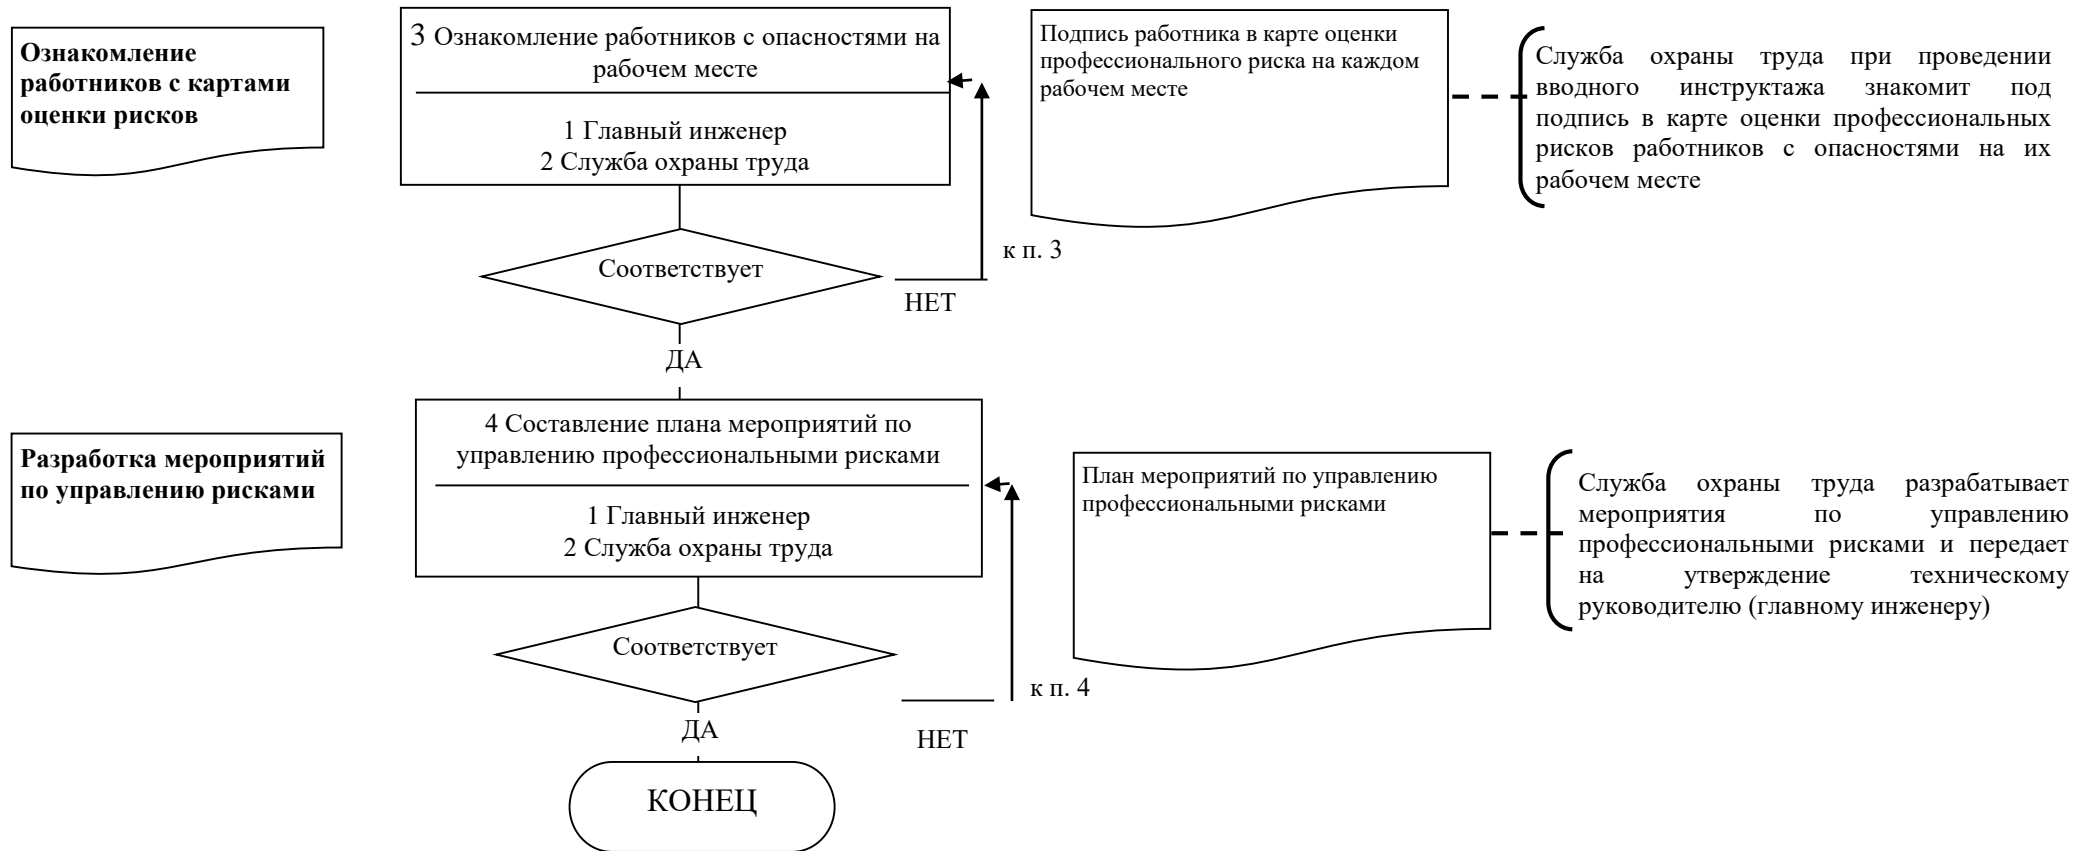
Ознакомление работников с картами оценки рисков

3 Ознакомление работников с опасностями на рабочем месте

1 Главный инженер
2 Служба охраны труда

Подпись работника в карте оценки профессионального риска на каждом рабочем месте

Служба охраны труда при проведении вводного инструктажа знакомит под подпись в карте оценки профессиональных рисков работников с опасностями на их рабочем месте

Соответствует

к п. 3

НЕТ

ДА

Разработка мероприятий по управлению рисками

4 Составление плана мероприятий по управлению профессиональными рисками

1 Главный инженер
2 Служба охраны труда

План мероприятий по управлению профессиональными рисками

Служба охраны труда разрабатывает мероприятия по управлению профессиональными рисками и передает на утверждение техническому руководителю (главному инженеру)

Соответствует

к п. 4

ДА

НЕТ

КОНЕЦ